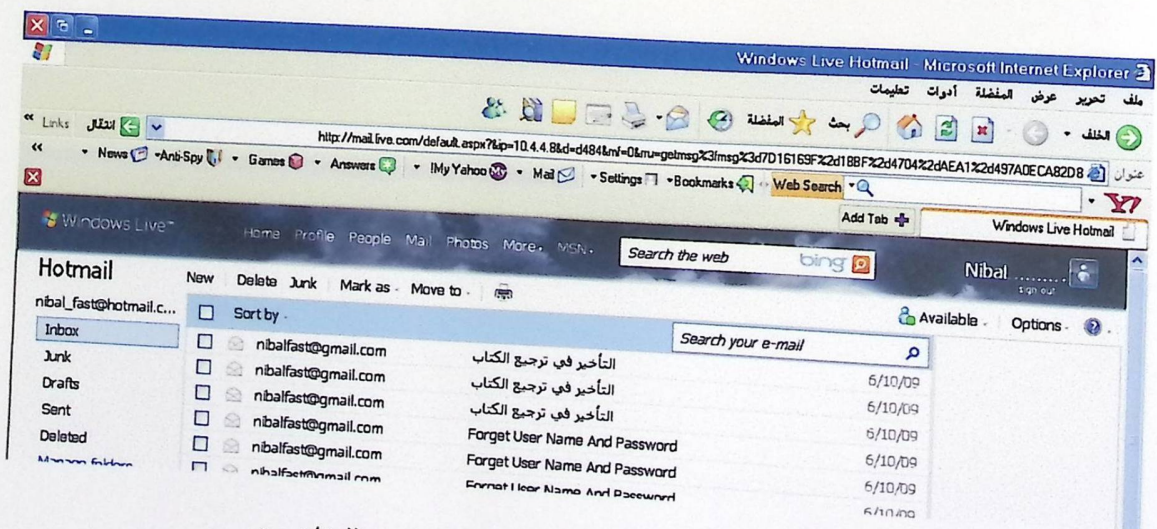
Windows Live Hotmail - Microsoft Internet Explorer

ملف تحرير عرض المفضلة أدوات تعليمات

الخلف بحث المفضلة

عنوان http://mail.live.com/default.aspx?&ip=10.4.4.8&d=d484&mf=0&ru=getmsg%3fmsg%3d7D16169F%2d1BBF%2d4704%2dAEA1%2d497A0ECA82D8 انتقال Links

News Anti-Spy Games Answers !My Yahoo Mail Settings Bookmarks Web Search

Add Tab Windows Live Hotmail

Windows Live Home Profile People Mail Photos More MSN Search the web bing Nibal sign out

Hotmail
nibal_fast@hotmail.c...
Inbox
Junk
Drafts
Sent
Deleted
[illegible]

New Delete Junk Mark as Move to

Sort by Available Options

Search your e-mail

| | | |
|---|---|---|
| nibalfast@gmail.com | التأخير في ترجيع الكتاب | |
| nibalfast@gmail.com | التأخير في ترجيع الكتاب | 6/10/09 |
| nibalfast@gmail.com | التأخير في ترجيع الكتاب | 6/10/09 |
| nibalfast@gmail.com | Forget User Name And Password | 6/10/09 |
| nibalfast@gmail.com | Forget User Name And Password | 6/10/09 |
| nibalfast@gmail.com | Forget User Name And Password | 6/10/09 |
| | | 6/10/09 |